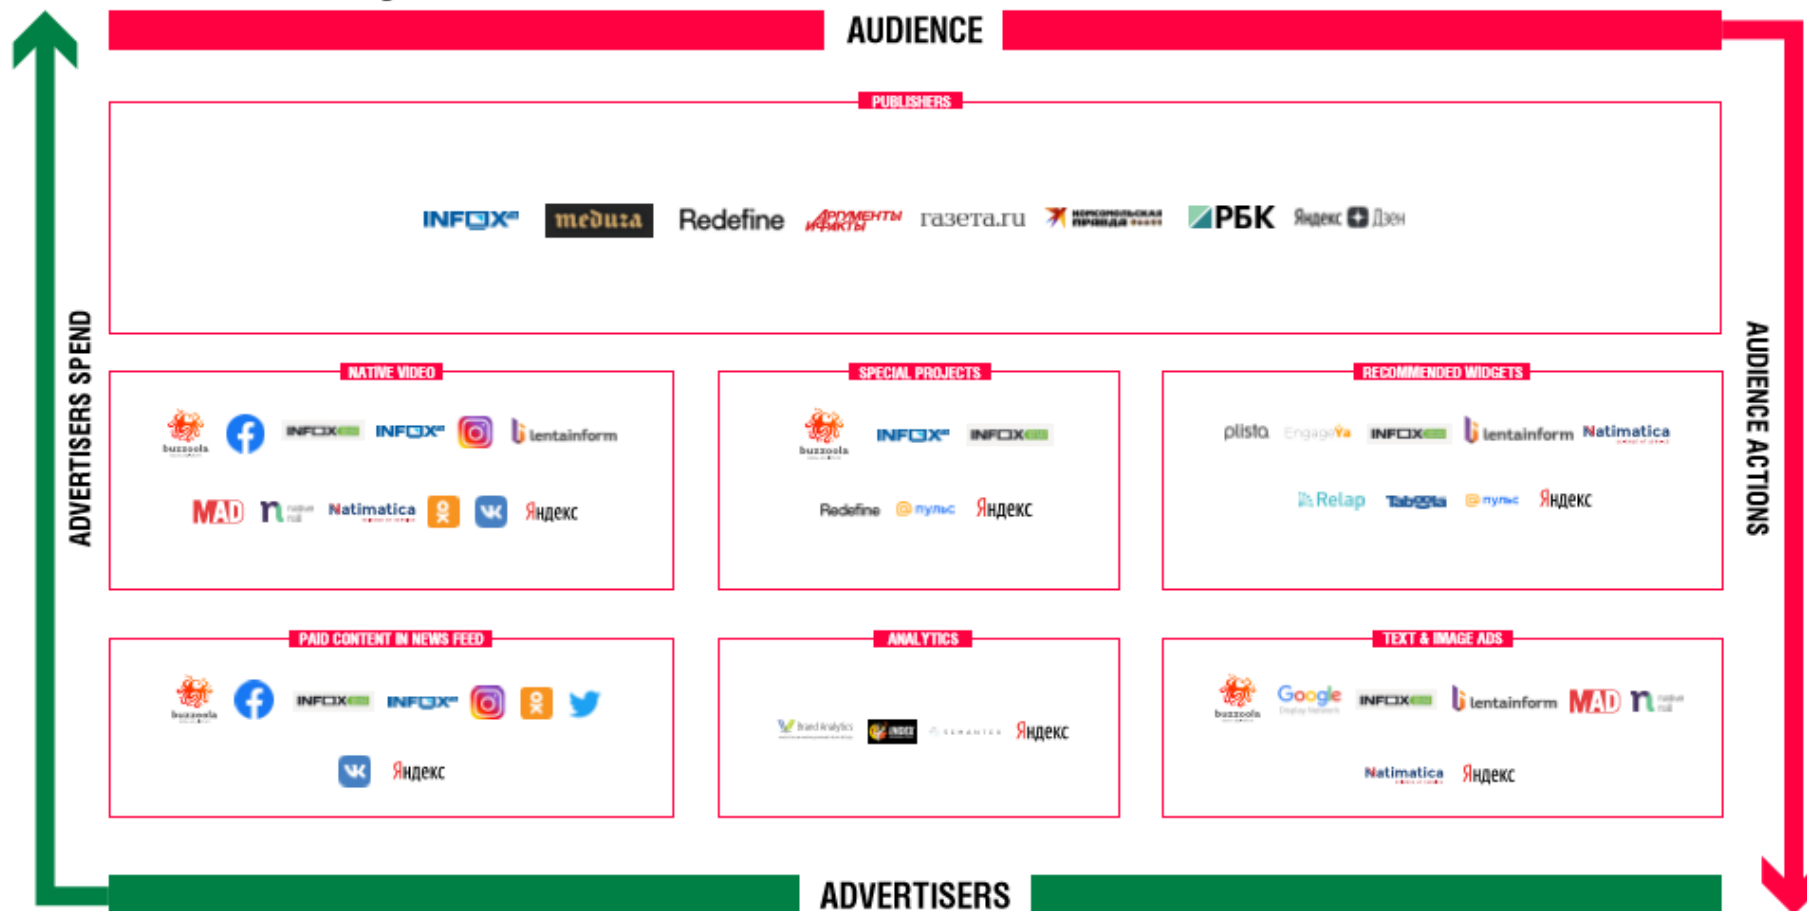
AUDIENCE

PUBLISHERS

INFOX meduza Redefine АРГУМЕНТЫ И ФАКТЫ газета.ru Комсомольская правда РБК Яндекс Дзен

ADVERTISERS SPEND

AUDIENCE ACTIONS

NATIVE VIDEO

buzzoola INFOX INFOX lentainform

MAD native roll Natimatica Яндекс

SPECIAL PROJECTS

buzzoola INFOX INFOX

Redefine пульс Яндекс

RECOMMENDED WIDGETS

plista EngageYa INFOX lentainform Natimatica

Relap Taboola пульс Яндекс

PAID CONTENT IN NEWS FEED

buzzoola INFOX INFOX

Яндекс

ANALYTICS

Brand Analytics INDEX SEMANTEC Яндекс

TEXT & IMAGE ADS

buzzoola Google Display Network INFOX lentainform MAD native roll

Natimatica Яндекс

ADVERTISERS